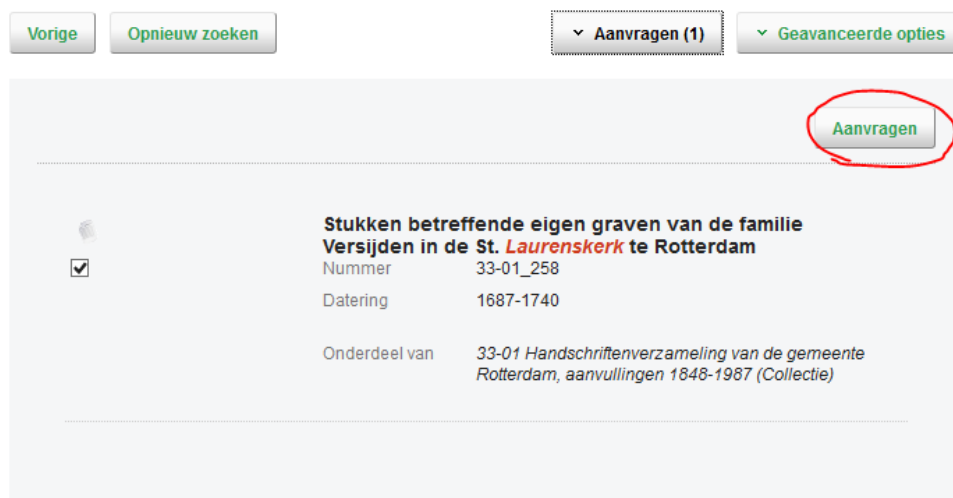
Vorige
Opnieuw zoeken
Aanvragen (1)
Geavanceerde opties

Aanvragen

Stukken betreffende eigen graven van de familie Versijden in de St. Laurenskerk te Rotterdam

Nummer 33-01_258

Datering 1687-1740

Onderdeel van 33-01 Handschriftenverzameling van de gemeente Rotterdam, aanvullingen 1848-1987 (Collectie)